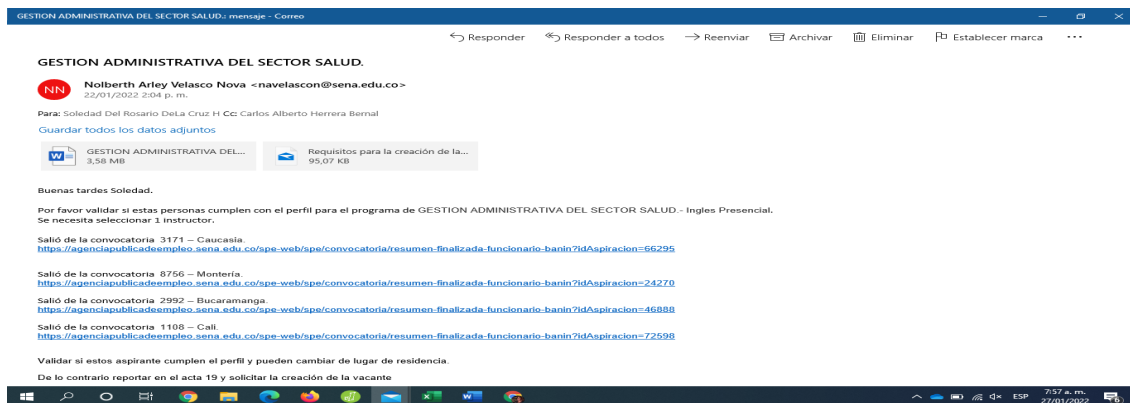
GESTION ADMINISTRATIVA DEL SECTOR SALUD.: mensaje - Correo

Responder Responder a todos Reenviar Archivar Eliminar Establecer marca ···

GESTION ADMINISTRATIVA DEL SECTOR SALUD.

NN Nolberth Arley Velasco Nova <navelascon@sena.edu.co>
22/01/2022 2:04 p. m.

Para: Soledad Del Rosario DeLa Cruz H Cc: Carlos Alberto Herrera Bernal

Guardar todos los datos adjuntos

GESTION ADMINISTRATIVA DEL... 3,58 MB

Requisitos para la creación de la... 95,07 KB

Buenas tardes Soledad.

Por favor validar si estas personas cumplen con el perfil para el programa de GESTION ADMINISTRATIVA DEL SECTOR SALUD.- Ingles Presencial.
Se necesita seleccionar 1 instructor.

Salió de la convocatoria 3171 – Caucasia.
https://agenciapublicadeempleo.sena.edu.co/spe-web/spe/convocatoria/resumen-finalizada-funcionario-banin?idAspiracion=66295

Salió de la convocatoria 8756 – Montería.
https://agenciapublicadeempleo.sena.edu.co/spe-web/spe/convocatoria/resumen-finalizada-funcionario-banin?idAspiracion=24270

Salió de la convocatoria 2992 – Bucaramanga.
https://agenciapublicadeempleo.sena.edu.co/spe-web/spe/convocatoria/resumen-finalizada-funcionario-banin?idAspiracion=46888

Salió de la convocatoria 1108 – Cali.
https://agenciapublicadeempleo.sena.edu.co/spe-web/spe/convocatoria/resumen-finalizada-funcionario-banin?idAspiracion=72598

Validar si estos aspirante cumplen el perfil y pueden cambiar de lugar de residencia.

De lo contrario reportar en el acta 19 y solicitar la creación de la vacante

ESP 7:57 a. m. 27/01/2022